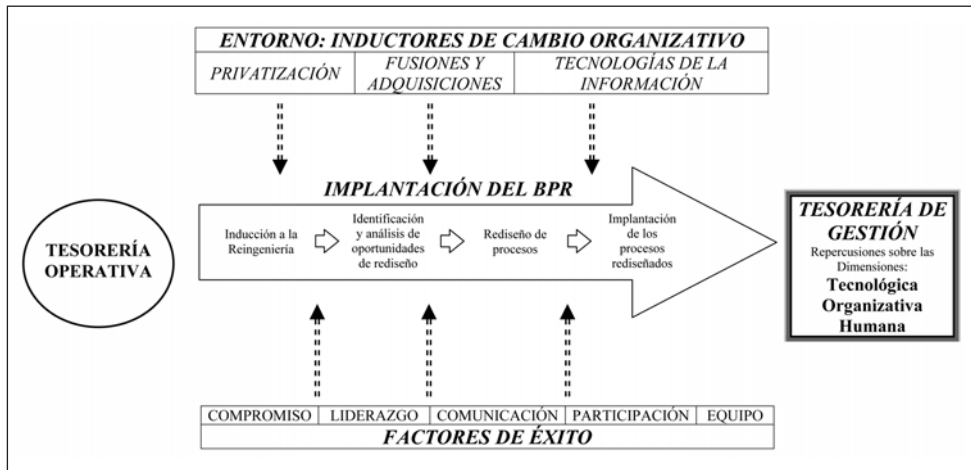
ENTORNO: INDUCTORES DE CAMBIO ORGANIZATIVO

| PRIVATIZACIÓN | FUSIONES Y ADQUISICIONES | TECNOLOGÍAS DE LA INFORMACIÓN |
|---|---|---|

IMPLANTACIÓN DEL BPR

TESORERÍA OPERATIVA

Inducción a la Reingeniería

Identificación y análisis de oportunidades de rediseño

Rediseño de procesos

Implantación de los procesos rediseñados

TESORERÍA DE GESTIÓN

Repercusiones sobre las Dimensiones:

Tecnológica
Organizativa
Humana

| COMPROMISO | LIDERAZGO | COMUNICACIÓN | PARTICIPACIÓN | EQUIPO |
|---|---|---|---|---|

FACTORES DE ÉXITO